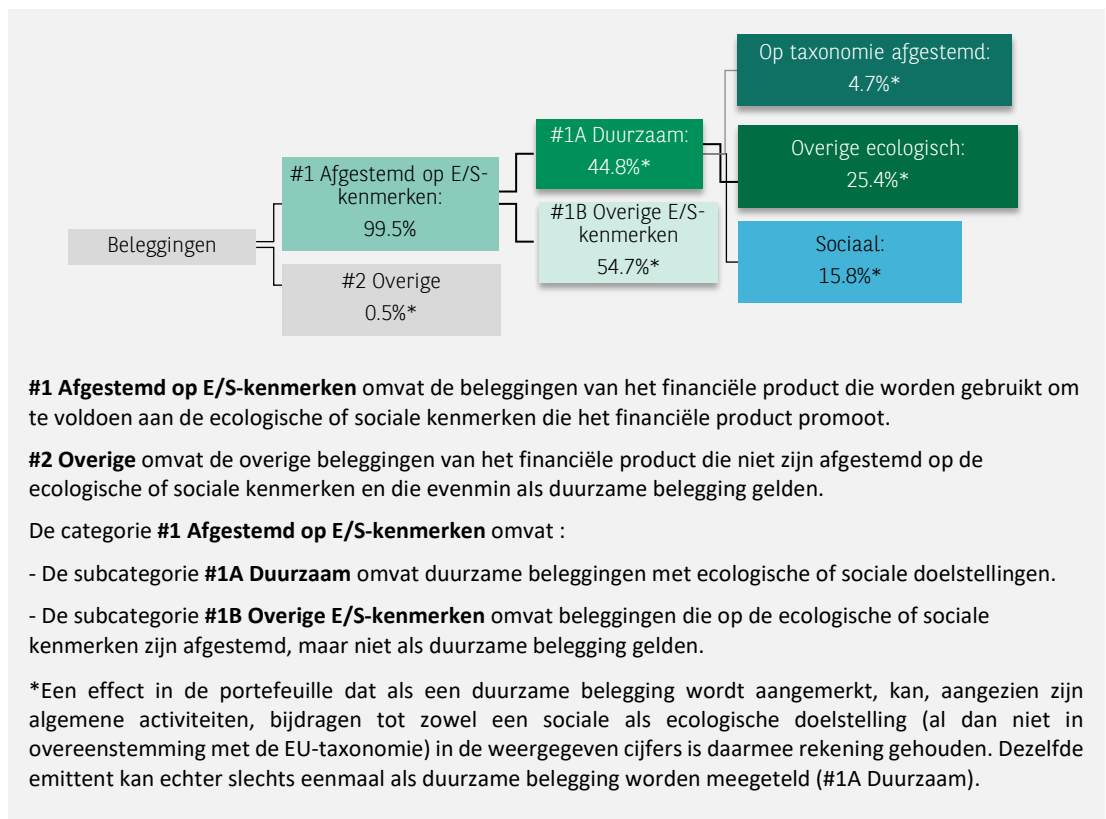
Beleggingen

#1 Afgestemd op E/S-kenmerken:
99.5%

#2 Overige
0.5%*

#1A Duurzaam:
44.8%*

#1B Overige E/S-kenmerken
54.7%*

Op taxonomie afgestemd:
4.7%*

Overige ecologisch:
25.4%*

Sociaal:
15.8%*

**#1 Afgestemd op E/S-kenmerken** omvat de beleggingen van het financiële product die worden gebruikt om te voldoen aan de ecologische of sociale kenmerken die het financiële product promoot.

**#2 Overige** omvat de overige beleggingen van het financiële product die niet zijn afgestemd op de ecologische of sociale kenmerken en die evenmin als duurzame belegging gelden.

De categorie **#1 Afgestemd op E/S-kenmerken** omvat :

- De subcategorie **#1A Duurzaam** omvat duurzame beleggingen met ecologische of sociale doelstellingen.

- De subcategorie **#1B Overige E/S-kenmerken** omvat beleggingen die op de ecologische of sociale kenmerken zijn afgestemd, maar niet als duurzame belegging gelden.

*Een effect in de portefeuille dat als een duurzame belegging wordt aangemerkt, kan, aangezien zijn algemene activiteiten, bijdragen tot zowel een sociale als ecologische doelstelling (al dan niet in overeenstemming met de EU-taxonomie) in de weergegeven cijfers is daarmee rekening gehouden. Dezelfde emittent kan echter slechts eenmaal als duurzame belegging worden meegeteld (#1A Duurzaam).